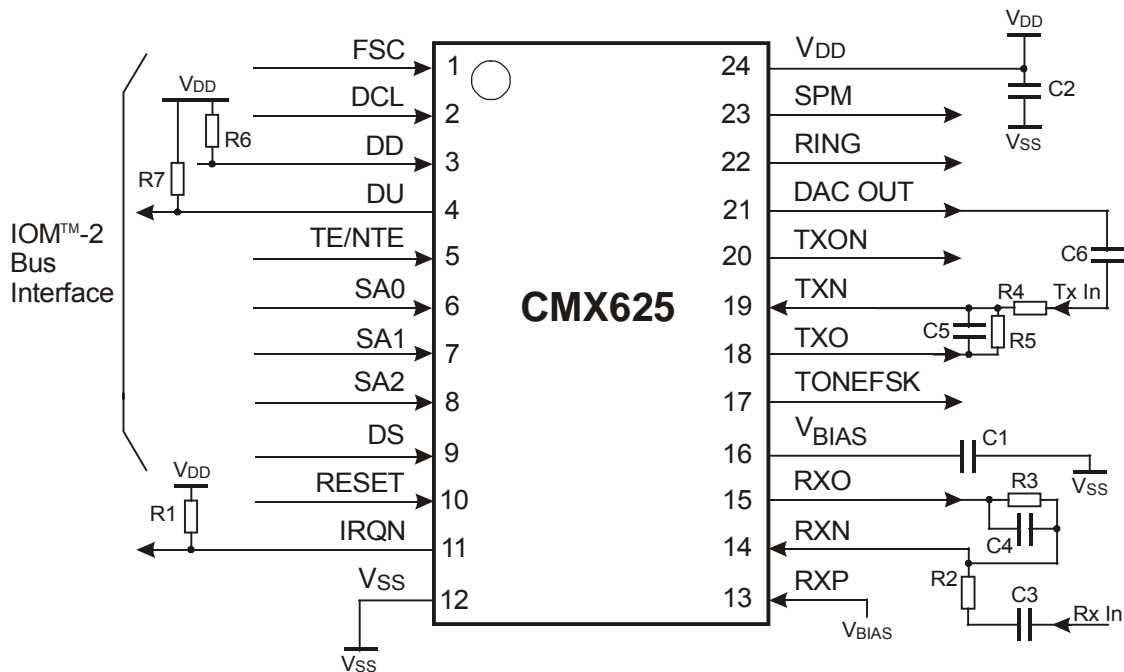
IOM™-2
Bus
Interface

$V_{DD}$
R6
R7

FSC 1
DCL 2
DD 3
DU 4
TE/NTE 5
SA0 6
SA1 7
SA2 8
DS 9
RESET 10
IRQN 11
$V_{SS}$ 12

$V_{DD}$
R1
$V_{SS}$

CMX625

24 $V_{DD}$
23 SPM
22 RING
21 DAC OUT
20 TXON
19 TXN
18 TXO
17 TONEFSK
16 $V_{BIAS}$
15 RXO
14 RXN
13 RXP

$V_{DD}$
C2
$V_{SS}$
C6
R4
Tx In
C5
R5
C1
$V_{SS}$
R3
C4
R2
C3
Rx In
$V_{BIAS}$